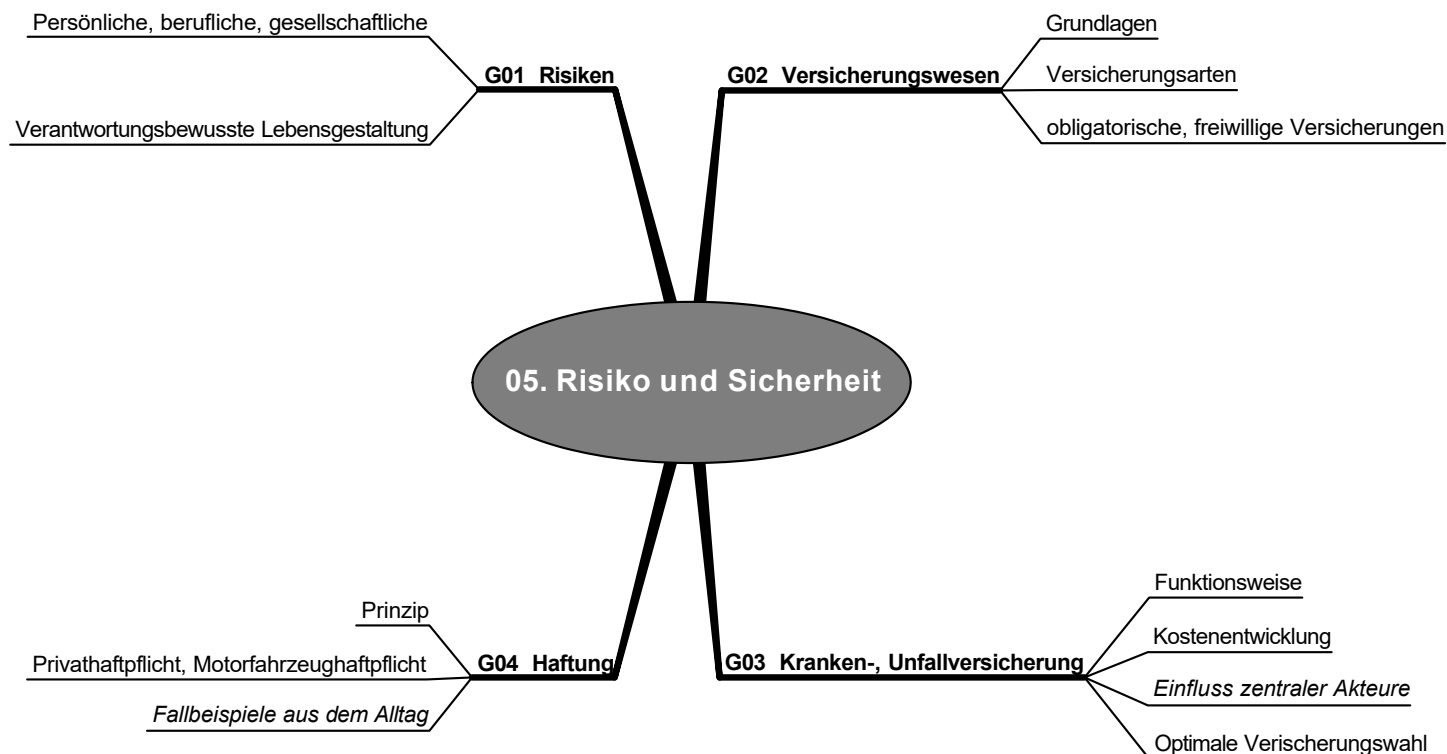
Persönliche, berufliche, gesellschaftliche

G01 Risiken

Verantwortungsbewusste Lebensgestaltung

G02 Versicherungswesen

Grundlagen

Versicherungsarten

obligatorische, freiwillige Versicherungen

05. Risiko und Sicherheit

Prinzip

Privathaftpflicht, Motorfahrzeughaftpflicht

G04 Haftung

*Fallbeispiele aus dem Alltag*

G03 Kranken-, Unfallversicherung

Funktionsweise

Kostenentwicklung

*Einfluss zentraler Akteure*

Optimale Verischerungswahl